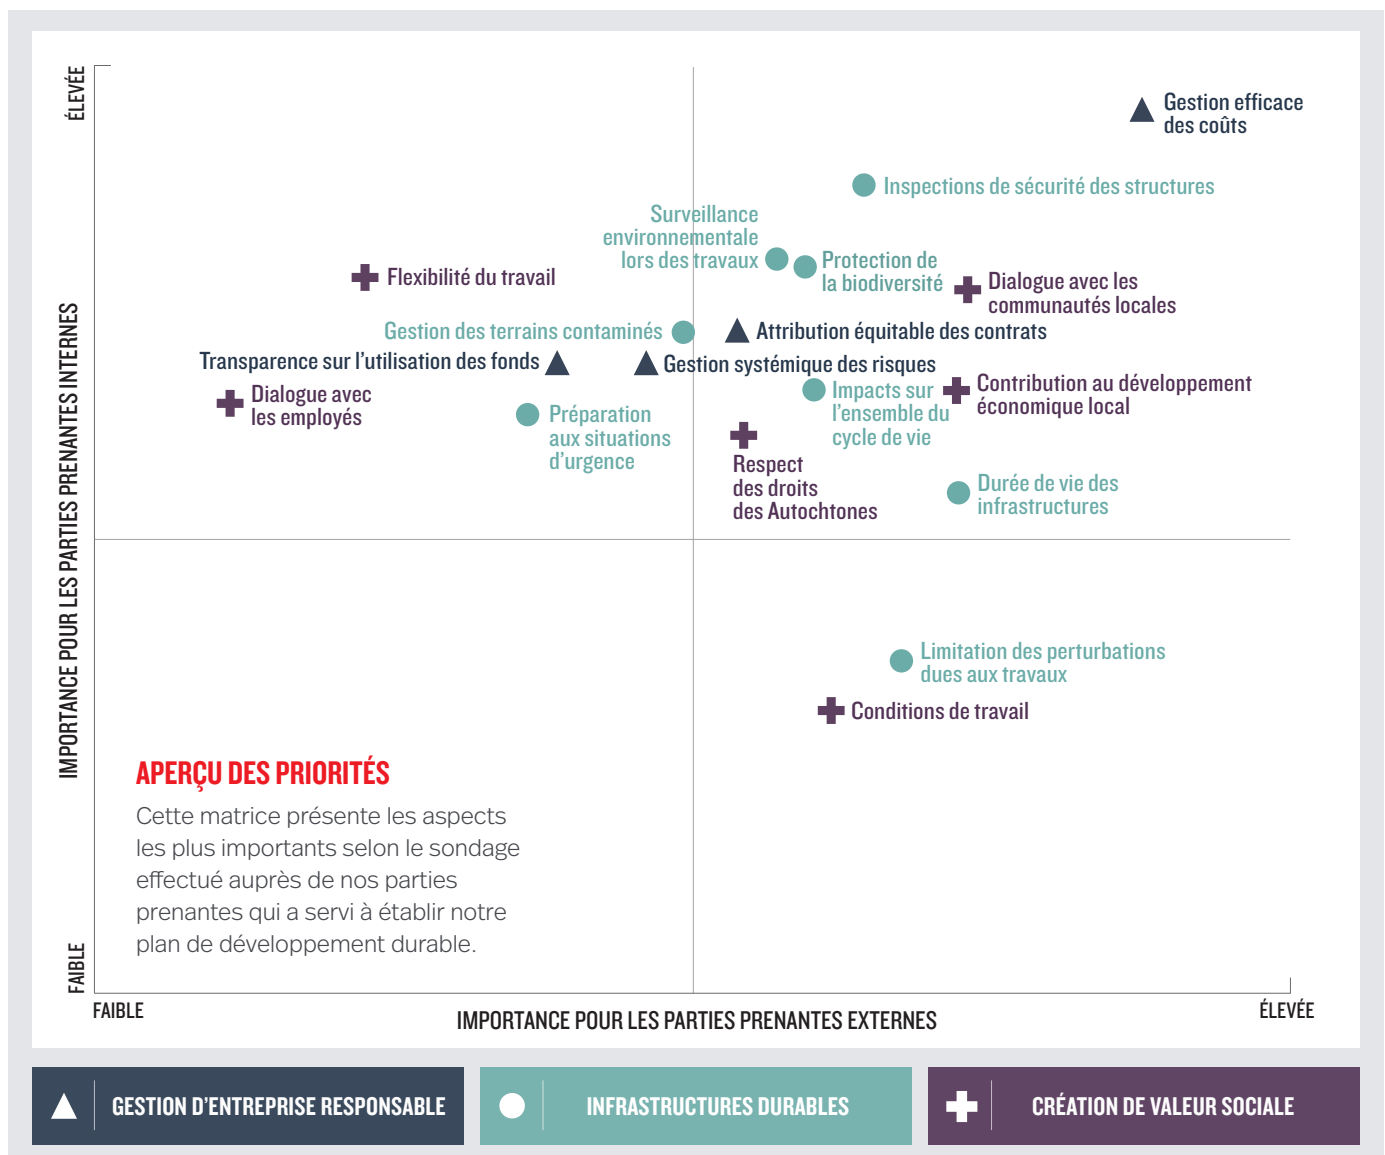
ÉLEVÉE

IMPORTANCE POUR LES PARTIES PRENANTES INTERNES

FAIBLE

Gestion efficace des coûts

Inspections de sécurité des structures

Surveillance environnementale lors des travaux

Protection de la biodiversité

Flexibilité du travail

Dialogue avec les communautés locales

Gestion des terrains contaminés

Attribution équitable des contrats

Transparence sur l'utilisation des fonds

Gestion systémique des risques

Dialogue avec les employés

Impacts sur l'ensemble du cycle de vie

Contribution au développement économique local

Préparation aux situations d'urgence

Respect des droits des Autochtones

Durée de vie des infrastructures

Limitation des perturbations dues aux travaux

Conditions de travail

APERÇU DES PRIORITÉS

Cette matrice présente les aspects les plus importants selon le sondage effectué auprès de nos parties prenantes qui a servi à établir notre plan de développement durable.

FAIBLE

IMPORTANCE POUR LES PARTIES PRENANTES EXTERNES

ÉLEVÉE

GESTION D'ENTREPRISE RESPONSABLE

INFRASTRUCTURES DURABLES

CRÉATION DE VALEUR SOCIALE